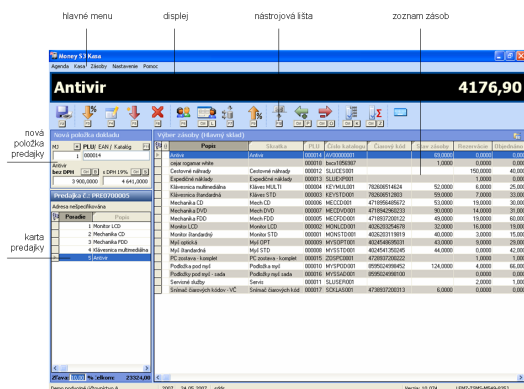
hlavné menu

displej

nástrojová lišta

zoznam zásob

nová položka predajky

karta predajky

Money S3 Kasa

Agenda Kasa Zásoby Nastavenie Pomoc

Antivir

4176,90

Nová položka dokladu

MJ PLU: EAN / Katalóg 1 000014

Antivir

bez DPH 6 DPH 19%

3 906,0000 4 641,0000

Predajka č.: PRE070000005

Adresa neišpecifikovaná

| Poradie | Popis |
|---|---|
| 1 | Monitor LCD |
| 2 | Mechanika CD |
| 3 | Mechanika FDD |
| 4 | Klávesnica multimediálna |
| 5 | Antivir |

Zľava 0,00 % zľavou 23324,00

Výber zásoby (Hlavný sklad)

| Popis | Skratka | PLU | Číslo katalógu | Čiarový kód | Stav zásoby | Rezervácie | Objednávky |
|---|---|---|---|---|---|---|---|
| Antivir | Antivir | 000014 | AV00000001 | | 69,0000 | 0,0000 | 0,00 |
| cesar rogaman white | | 000010 | beza1056387 | | 1,0000 | 0,0000 | 0,00 |
| Cestovné náhrady | Cestovné náhrady | 000012 | SLUCES001 | | | 150,0000 | 40,00 |
| Expedičné náklady | Expedičné náklady | 000013 | SLUEXP001 | | | 1,0000 | 0,00 |
| Klávesnica multimediálna | Klávesn MULTI | 000004 | KEYMUL001 | 782606514624 | 52,0000 | 6,0000 | 25,00 |
| Klávesnica štandardná | Klávesn STD | 000003 | KEYSTD001 | 782606517600 | 49,0000 | 0,0000 | 32,00 |
| Mechanika CD | Mech CD | 000006 | MECCD001 | 4718956405672 | 53,0000 | 19,0000 | 30,00 |
| Mechanika DVD | Mech DVD | 000007 | MECDVD001 | 4718942362233 | 90,0000 | 14,0000 | 31,00 |
| Mechanika FDD | Mech FDD | 000005 | MECFDD001 | 4718937200122 | 49,0000 | 19,0000 | 20,00 |
| Monitor LCD | Monitor LCD | 000002 | MONLCD001 | 4026203745076 | 32,0000 | 16,0000 | 19,00 |
| Monitor štandardný | Monitor STD | 000001 | MONSTD001 | 4026203116019 | 40,0000 | 3,0000 | 20,00 |
| Myš optická | Myš OPT | 000009 | MYSOPT001 | 4024546095031 | 43,0000 | 8,0000 | 25,00 |
| Myš štandardná | Myš STD | 000008 | MYSSTD001 | 4024541350245 | 44,0000 | 0,0000 | 20,00 |
| PC zostava - komplet | PC zostava | 000015 | ZOSPC0001 | 4720037200222 | | 1,0000 | 0,00 |
| Podložka pod myš | Podložka myš | 000011 | MYSPOD001 | 8595024958452 | 124,0000 | 4,0000 | 60,00 |
| Podložky pod myš - sada | Podložky myš sada | 000016 | MYSSAD001 | 8595002080086 | | 0,0000 | 0,00 |
| Servisné služby | Servis | 000017 | SLUSER001 | | | 1,0000 | 0,00 |
| Snímač čiarových kódov - VČ | Snímač čiarových kódov | 000017 | SCKLAS001 | 4730937200313 | 6,0000 | 0,0000 | 0,00 |